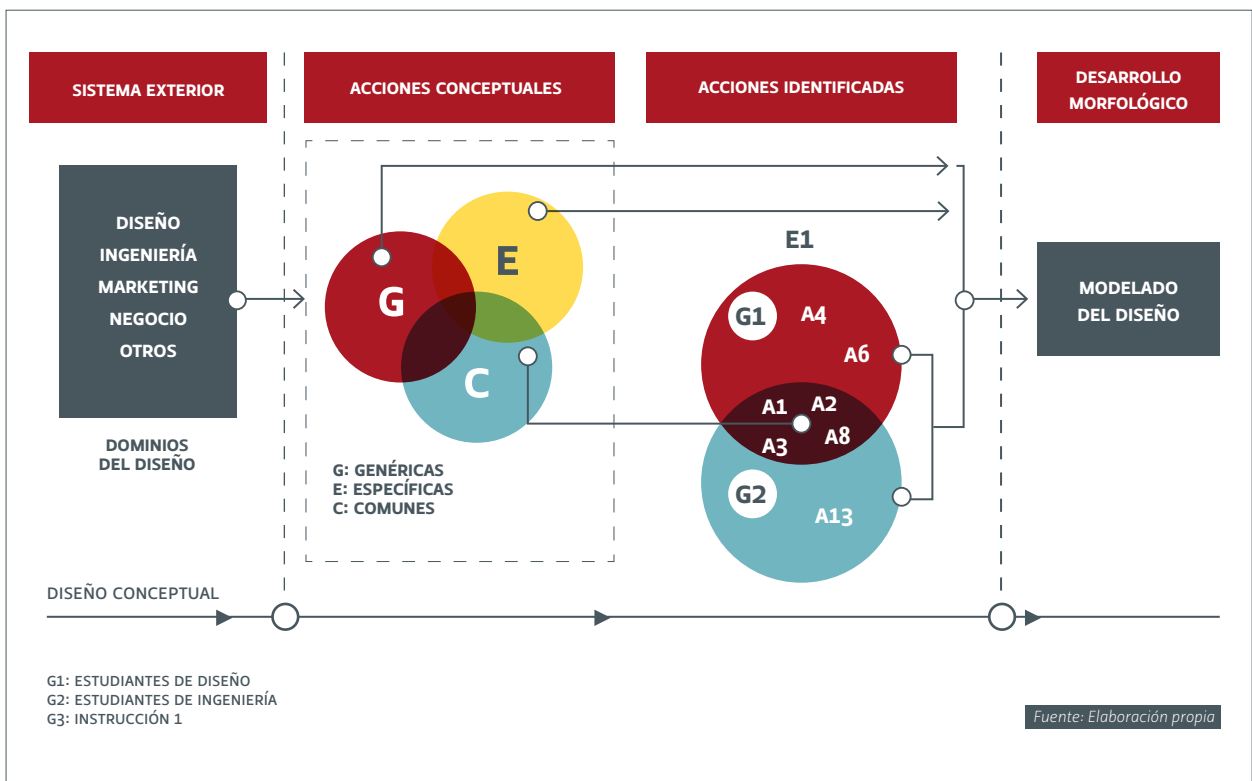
SISTEMA EXTERIOR

ACCIONES CONCEPTUALES

ACCIONES IDENTIFICADAS

DESARROLLO MORFOLÓGICO

DISEÑO
INGENIERÍA
MARKETING
NEGOCIO
OTROS

DOMINIOS DEL DISEÑO

G

E

C

G: GENÉRICAS
E: ESPECÍFICAS
C: COMUNES

E1

G1 A4
A6
A1 A2
A3 A8
G2
A13

MODELADO DEL DISEÑO

DISEÑO CONCEPTUAL

G1: ESTUDIANTES DE DISEÑO
G2: ESTUDIANTES DE INGENIERÍA
G3: INSTRUCCIÓN 1

Fuente: Elaboración propia